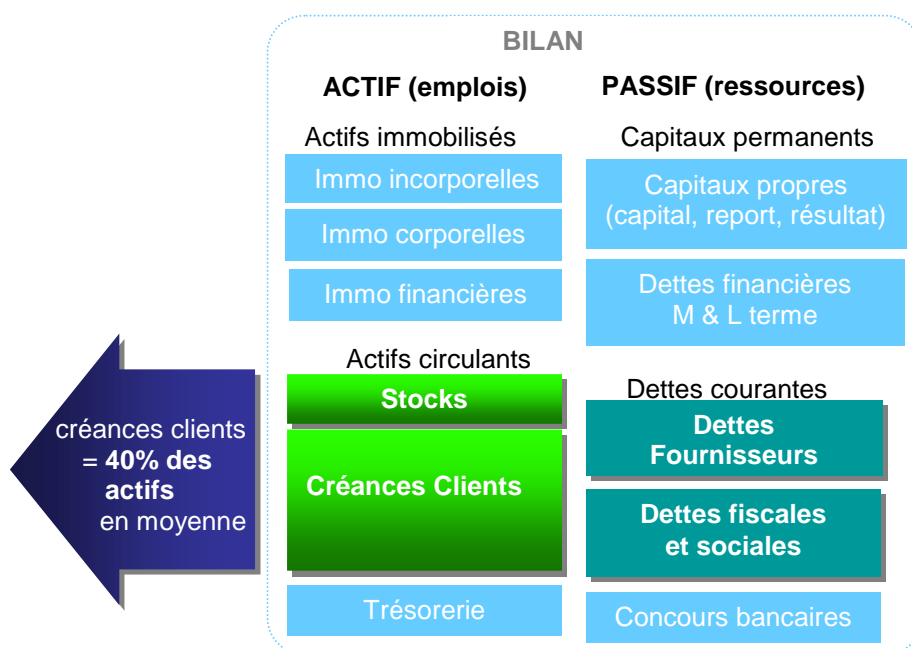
BILAN

ACTIF (emplois)

Actifs immobilisés

Immo incorporelles

Immo corporelles

Immo financières

Actifs circulants

Stocks

Créances Clients

Trésorerie

PASSIF (ressources)

Capitaux permanents

Capitaux propres (capital, report, résultat)

Dettes financières M & L terme

Dettes courantes

Dettes Fournisseurs

Dettes fiscales et sociales

Concours bancaires

créances clients = **40% des actifs** en moyenne